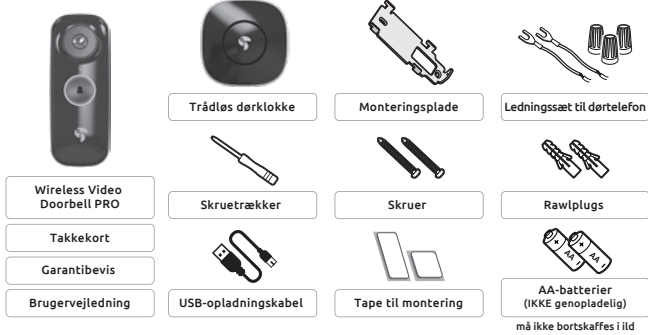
Wireless Video Doorbell PRO

Takkekort

Garantibevis

Brugervejledning

Trådløs dørklokke

Skruetrækker

USB-opladningskabel

Monteringsplade

Skruer

Tape til montering

Ledningssæt til dørtelefon

Rawlplugs

AA AA

AA-batterier (IKKE genopladelig)

må ikke bortskaffes i ild